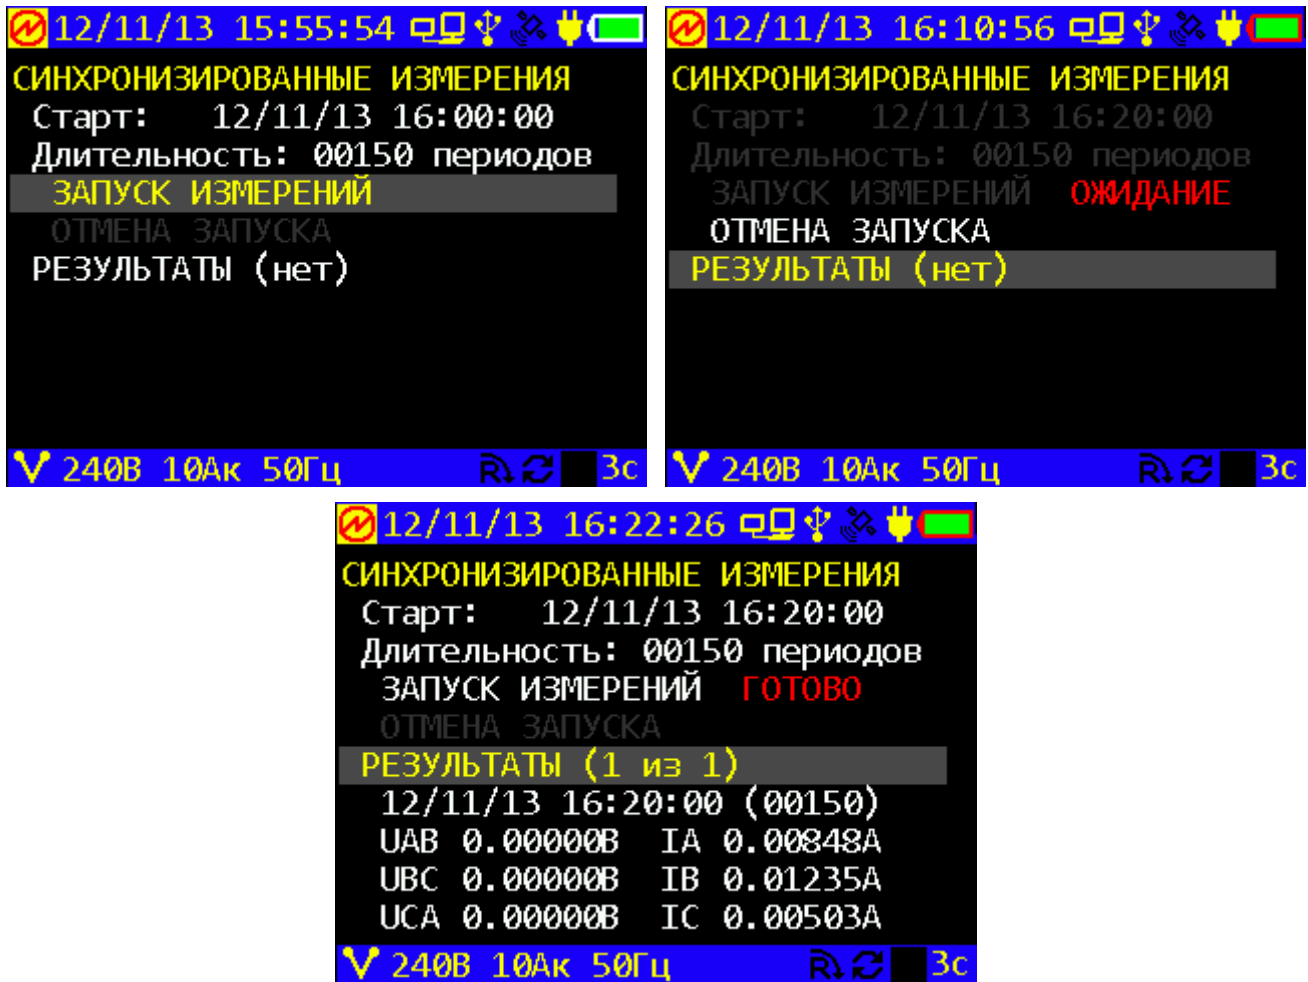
12/11/13 15:55:54

СИНХРОНИЗИРОВАННЫЕ ИЗМЕРЕНИЯ
Старт: 12/11/13 16:00:00
Длительность: 00150 периодов
ЗАПУСК ИЗМЕРЕНИЙ
ОТМЕНА ЗАПУСКА
РЕЗУЛЬТАТЫ (нет)

V 240В 10Ак 50Гц 3с

12/11/13 16:10:56

СИНХРОНИЗИРОВАННЫЕ ИЗМЕРЕНИЯ
Старт: 12/11/13 16:20:00
Длительность: 00150 периодов
ЗАПУСК ИЗМЕРЕНИЙ ОЖИДАНИЕ
ОТМЕНА ЗАПУСКА
РЕЗУЛЬТАТЫ (нет)

V 240В 10Ак 50Гц 3с

12/11/13 16:22:26

СИНХРОНИЗИРОВАННЫЕ ИЗМЕРЕНИЯ
Старт: 12/11/13 16:20:00
Длительность: 00150 периодов
ЗАПУСК ИЗМЕРЕНИЙ ГОТОВО
ОТМЕНА ЗАПУСКА
РЕЗУЛЬТАТЫ (1 из 1)
12/11/13 16:20:00 (00150)
UAB 0.00000В IA 0.00848А
UBC 0.00000В IB 0.01235А
UCA 0.00000В IC 0.00503А

V 240В 10Ак 50Гц 3с